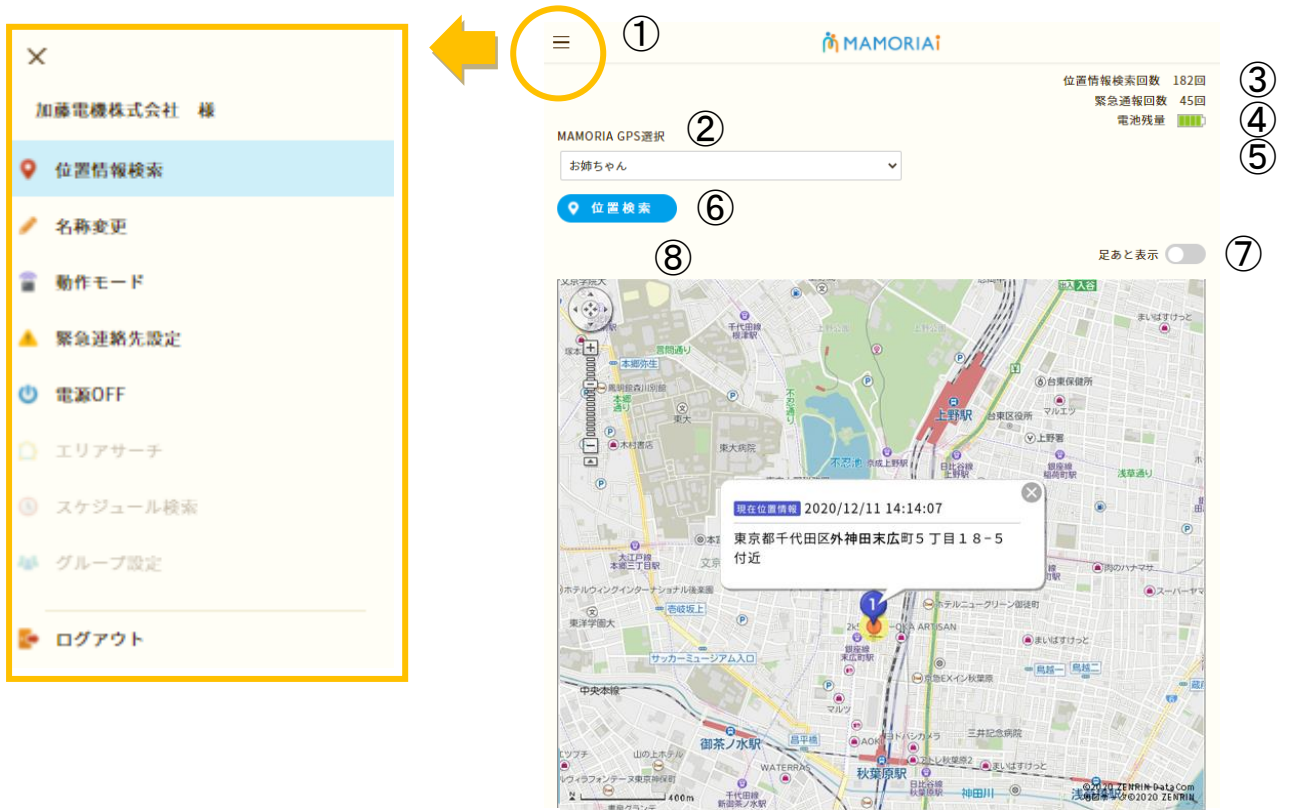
×

加藤電機株式会社　様

位置情報検索

名称変更

動作モード

緊急連絡先設定

電源OFF

エリアサーチ

スケジュール検索

グループ設定

ログアウト

①

MAMORIAi

位置情報検索回数 182回
緊急通報回数 45回
電池残量

③
④
⑤

MAMORIA GPS選択 ②

お姉ちゃん

位置検索 ⑥

⑧

足あと表示 ⑦

現在位置情報 2020/12/11 14:14:07
東京都千代田区外神田末広町５丁目１８－５付近

上野駅
御茶ノ水駅
秋葉原駅
東大
東大病院
本郷通り
不忍通り
浅草通り
中央本線
湯島駅
本郷三丁目駅
上野署
台東区役所
神田川
末広町駅
ホテルウィングインターナショナル後楽園
東洋学園大
壱岐坂上
サッカーミュージアム入口
ホテルニューグリーン御徒町
まいばすけっと
肉のハナマサ
スーパーマーケット
鳥越一
鳥越二
三井記念病院
ヨドバシカメラ
WATERRAS
昌平橋
山の上ホテル
ヴィラフォンテーヌ東京神保町
千代田線根津駅
400m
©2020 ZENRIN DataCom
地図©2020 ZENRIN